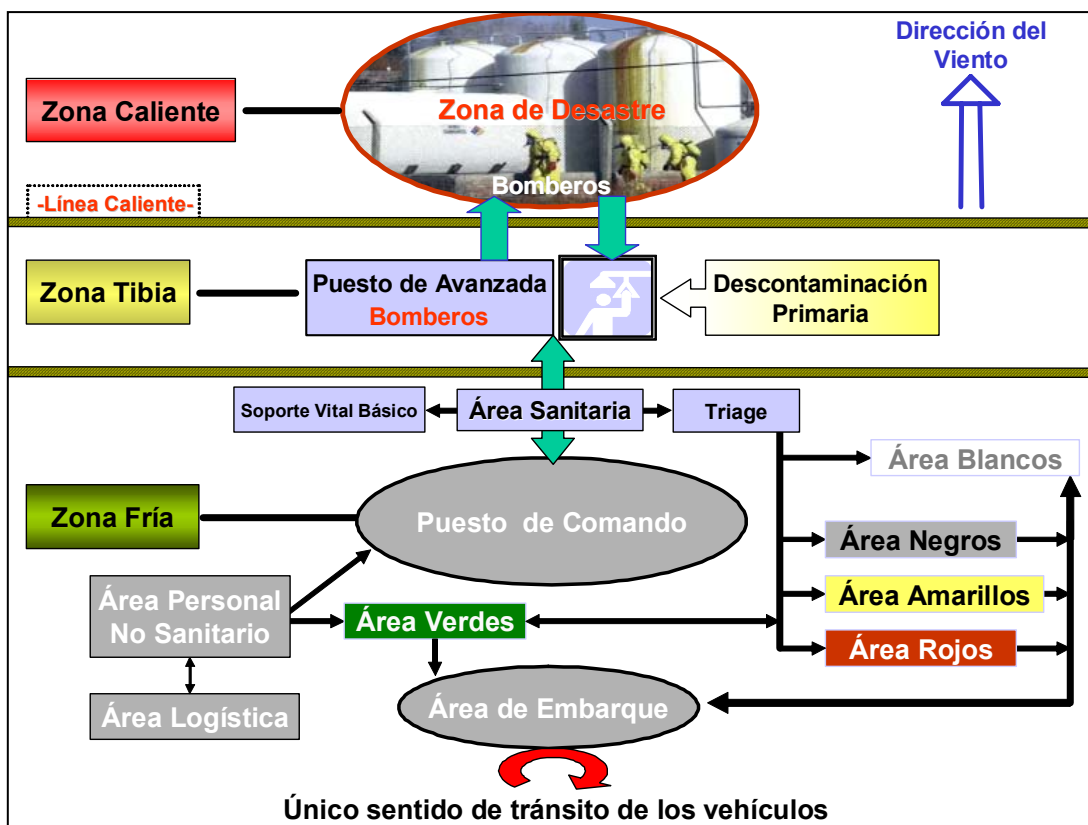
Dirección del Viento

Zona Caliente

Zona de Desastre

Bomberos

-Línea Caliente-

Zona Tibia

Puesto de Avanzada
Bomberos

Descontaminación Primaria

Soporte Vital Básico

Área Sanitaria

Triage

Área Blancos

Zona Fría

Puesto de Comando

Área Negros

Área Personal No Sanitario

Área Amarillos

Área Verdes

Área Rojos

Área Logística

Área de Embarque

Único sentido de tránsito de los vehículos